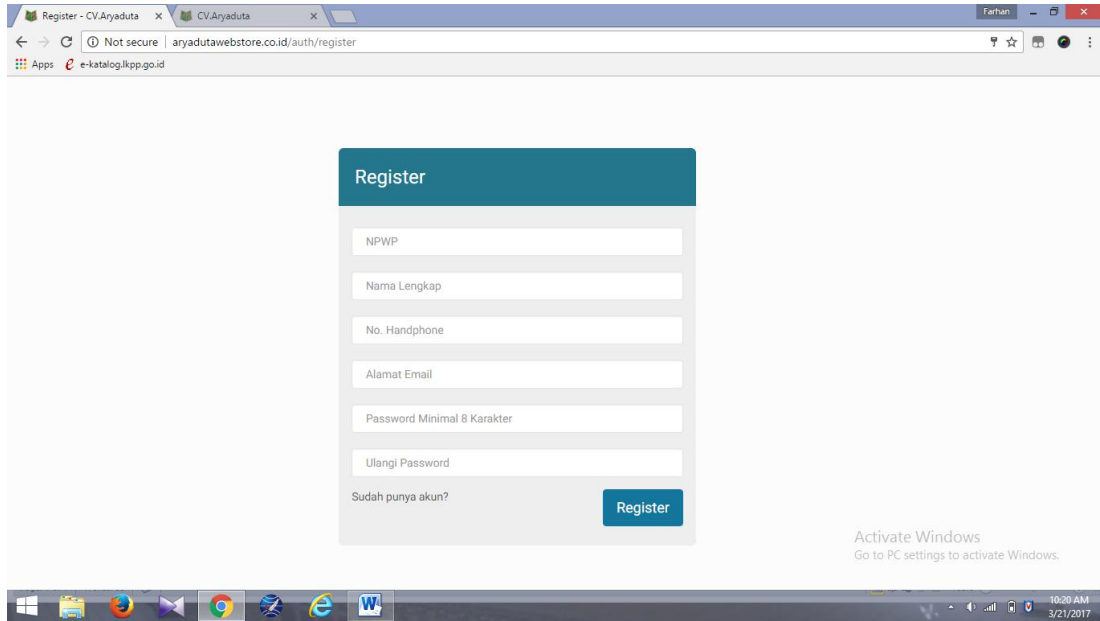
Register - CV.Aryaduta ×
CV.Aryaduta ×
Farhan
Not secure | aryadutawebstore.co.id/auth/register
Apps
e-katalog.lkpp.go.id

Register

NPWP
Nama Lengkap
No. Handphone
Alamat Email
Password Minimal 8 Karakter
Ulangi Password
Sudah punya akun?
Register

Activate Windows
Go to PC settings to activate Windows.

10:20 AM
3/21/2017